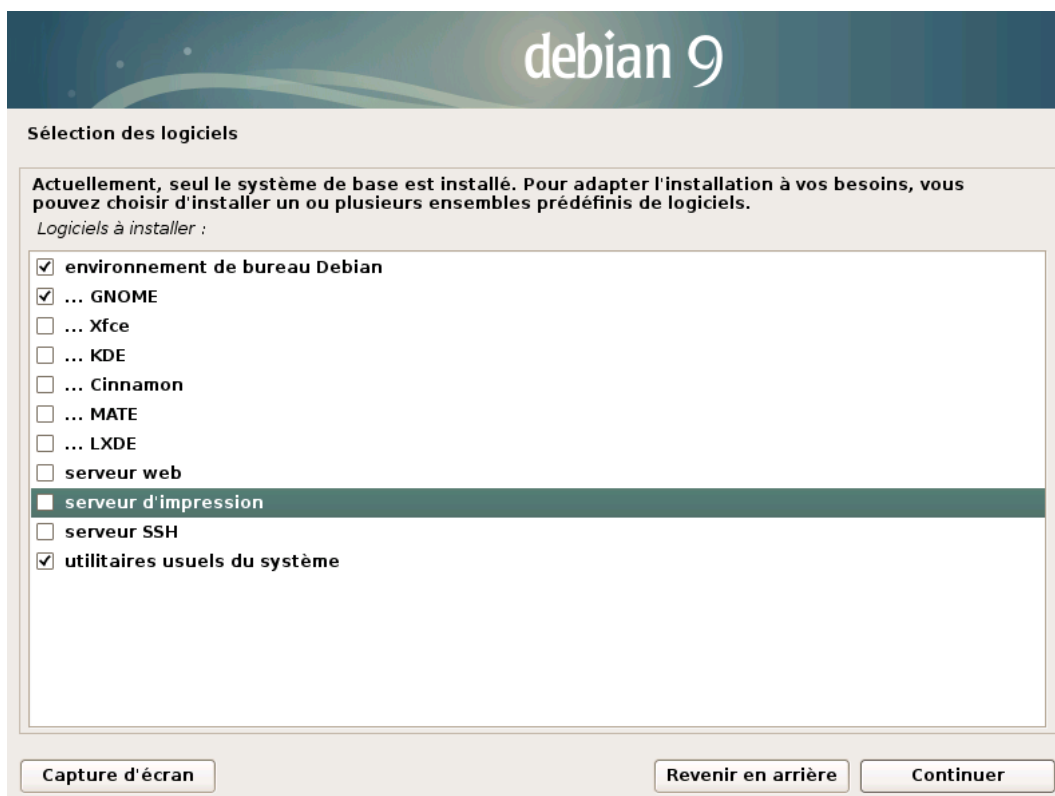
debian 9

Sélection des logiciels

Actuellement, seul le système de base est installé. Pour adapter l'installation à vos besoins, vous pouvez choisir d'installer un ou plusieurs ensembles prédéfinis de logiciels.

Logiciels à installer :

☑ environnement de bureau Debian
☑ ... GNOME
☐ ... Xfce
☐ ... KDE
☐ ... Cinnamon
☐ ... MATE
☐ ... LXDE
☐ serveur web
☐ serveur d'impression
☐ serveur SSH
☑ utilitaires usuels du système

Capture d'écran

Revenir en arrière

Continuer